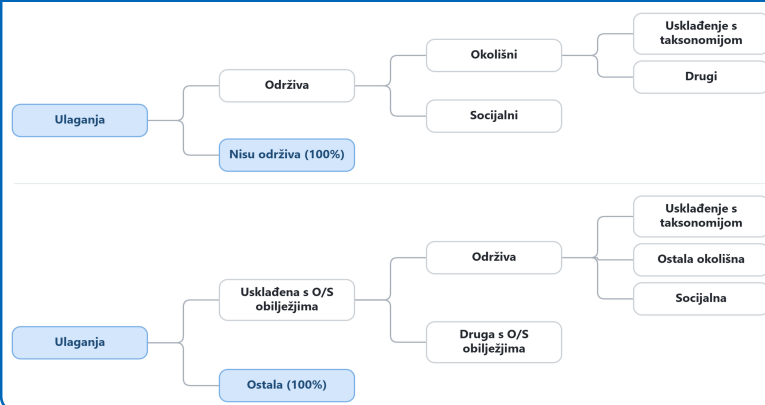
Ulaganja

Održiva

Okolišni

Usklađenje s taksonomijom

Drugi

Socijalni

Nisu održiva (100%)

Ulaganja

Usklađena s O/S obilježjima

Održiva

Usklađenje s taksonomijom

Ostala okolišna

Socijalna

Druga s O/S obilježjima

Ostala (100%)